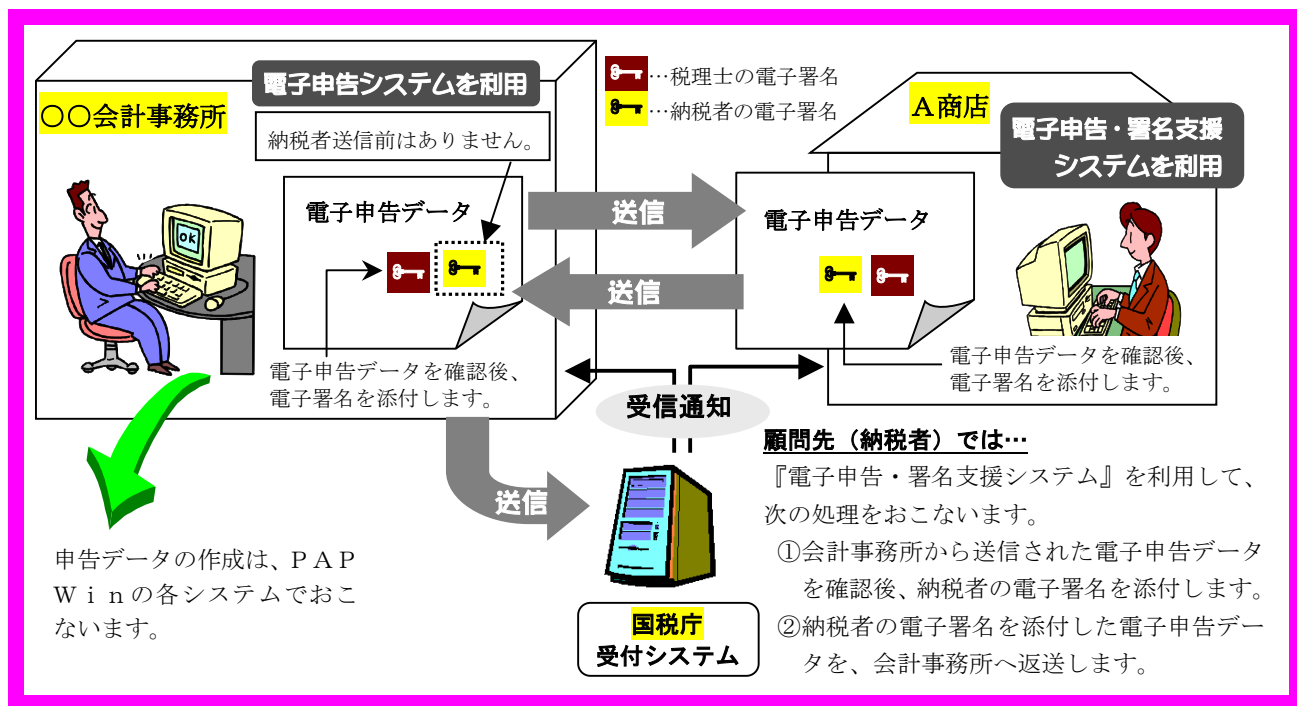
○○会計事務所

電子申告システムを利用

納税者送信前はありません。

電子申告データ

電子申告データを確認後、電子署名を添付します。

…税理士の電子署名
…納税者の電子署名

送信

送信

A商店

電子申告・署名支援システムを利用

電子申告データ

電子申告データを確認後、電子署名を添付します。

受信通知

送信

申告データの作成は、PAPWinの各システムでおこないます。

国税庁
受付システム

顧問先（納税者）では…
『電子申告・署名支援システム』を利用して、次の処理をおこないます。
①会計事務所から送信された電子申告データを確認後、納税者の電子署名を添付します。
②納税者の電子署名を添付した電子申告データを、会計事務所へ返送します。